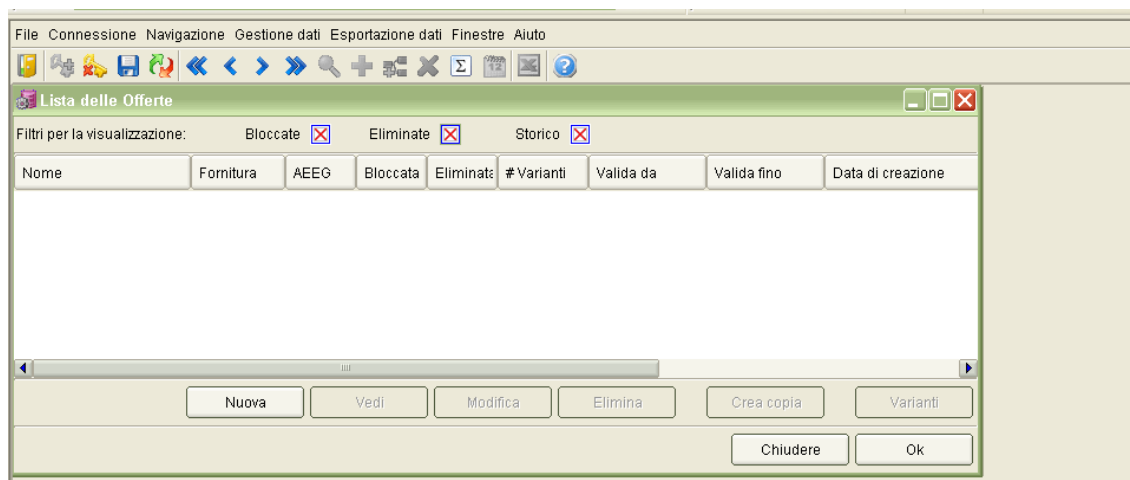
File Connessione Navigazione Gestione dati Esportazione dati Finestre Aiuto

Lista delle Offerte

Filtri per la visualizzazione: Bloccate Eliminate Storico

| Nome | Fornitura | AEEG | Bloccata | Eliminata | # Varianti | Valida da | Valida fino | Data di creazione |
|---|---|---|---|---|---|---|---|---|

Nuova Vedi Modifica Elimina Crea copia Varianti

Chiudere Ok